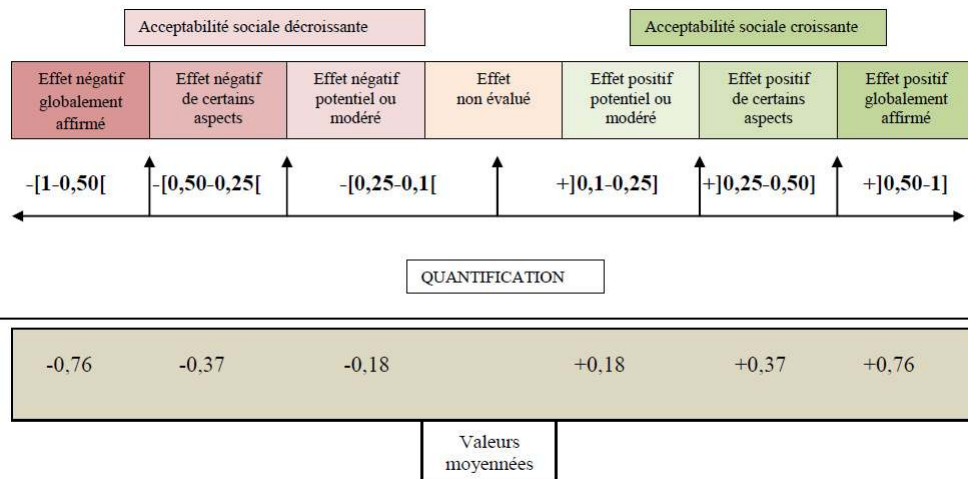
Acceptabilité sociale décroissante

Acceptabilité sociale croissante

| Effet négatif globalement affirmé | Effet négatif de certains aspects | Effet négatif potentiel ou modéré | Effet non évalué | Effet positif potentiel ou modéré | Effet positif de certains aspects | Effet positif globalement affirmé |
|---|---|---|---|---|---|---|

-[1-0,50[ -[0,50-0,25[ -[0,25-0,1[ +]0,1-0,25] +]0,25-0,50] +]0,50-1]

QUANTIFICATION

-0,76 -0,37 -0,18 +0,18 +0,37 +0,76

Valeurs moyennées